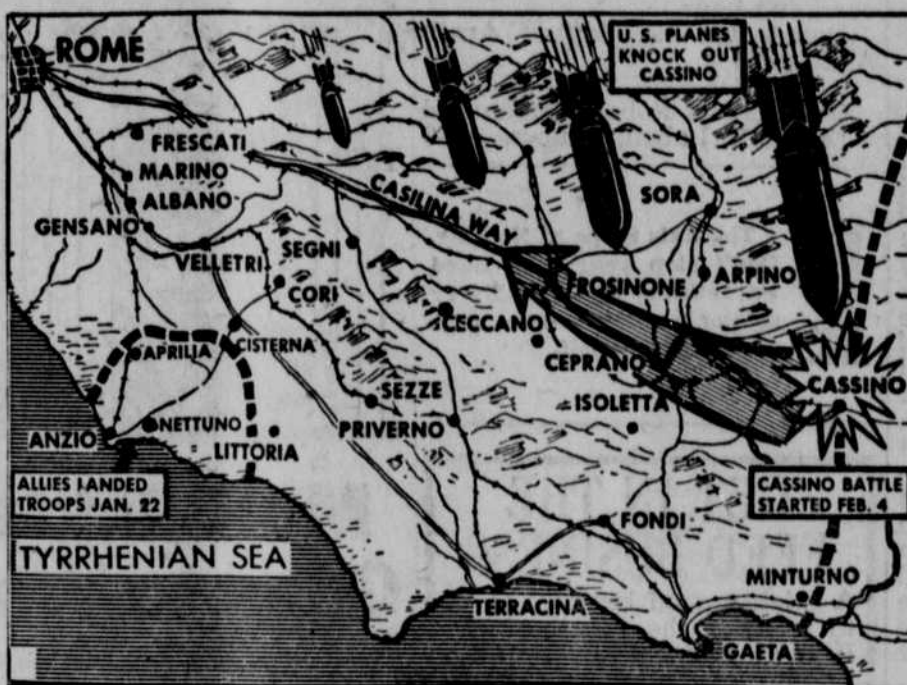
ROME

U. S. PLANES KNOCK OUT CASSINO

FRESCATI
MARINO
ALBANO
GENSANO
CASILINA WAY
SORA
VELLETRI
SEGNI
CORI
FROSINONE
ARPINO
CECCANO
APRILIA
CISTERNA
CEPRANO
CASSINO
SEZZE
ISOLETTA
NETTUNO
PRIVERNO
ANZIO
LITTORIA

ALLIES LANDED TROOPS JAN. 22

CASSINO BATTLE STARTED FEB. 4

FONDI
TYRRHENIAN SEA
MINTURNO
TERRACINA
GAETA